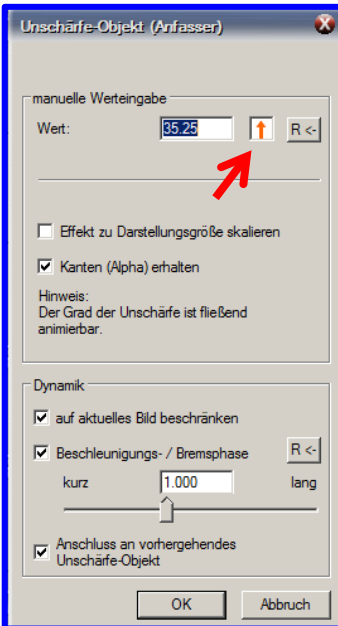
Unschärfe-Objekt (Anfasser)

manuelle Werteingabe

Wert: 35.25 R <-

Effekt zu Darstellungsgröße skalieren

Kanten (Alpha) erhalten

Hinweis:
Der Grad der Unschärfe ist fließend animierbar.

Dynamik

auf aktuelles Bild beschränken

Beschleunigungs- / Bremsphase R <-

kurz 1.000 lang

Anschluss an vorhergehendes Unschärfe-Objekt

OK Abbruch